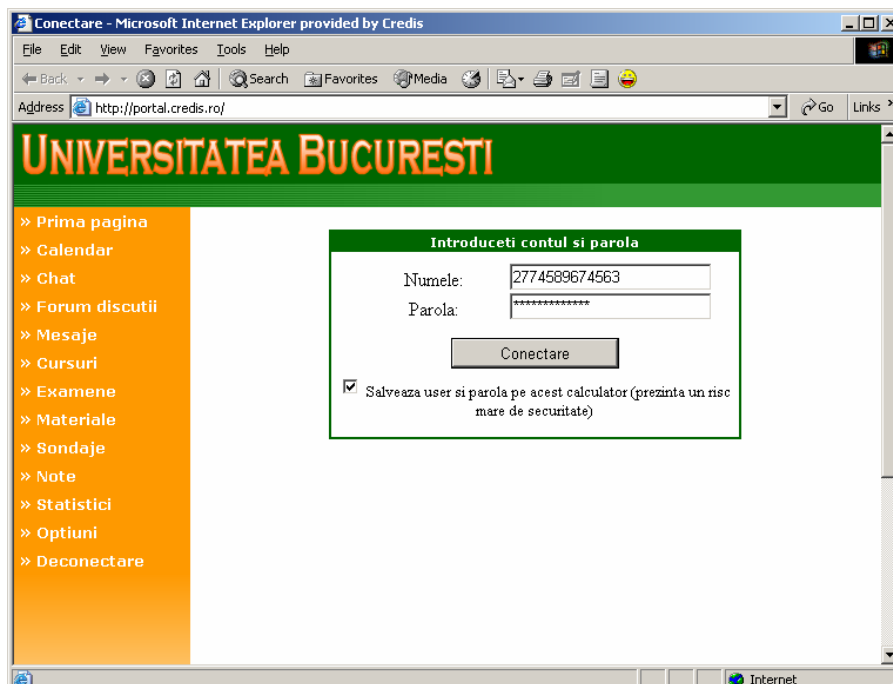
Conectare - Microsoft Internet Explorer provided by Credis

File Edit View Favorites Tools Help

Back Search Favorites Media

Address http://portal.credis.ro/ Go Links

UNIVERSITATEA BUCURESTI

» Prima pagina
» Calendar
» Chat
» Forum discutii
» Mesaje
» Cursuri
» Examene
» Materiale
» Sondaje
» Note
» Statistici
» Optiuni
» Deconectare

Introduceti contul si parola

Numele: 2774589674563

Parola: *************

Conectare

Salveaza user si parola pe acest calculator (prezinta un risc mare de securitate)

Internet